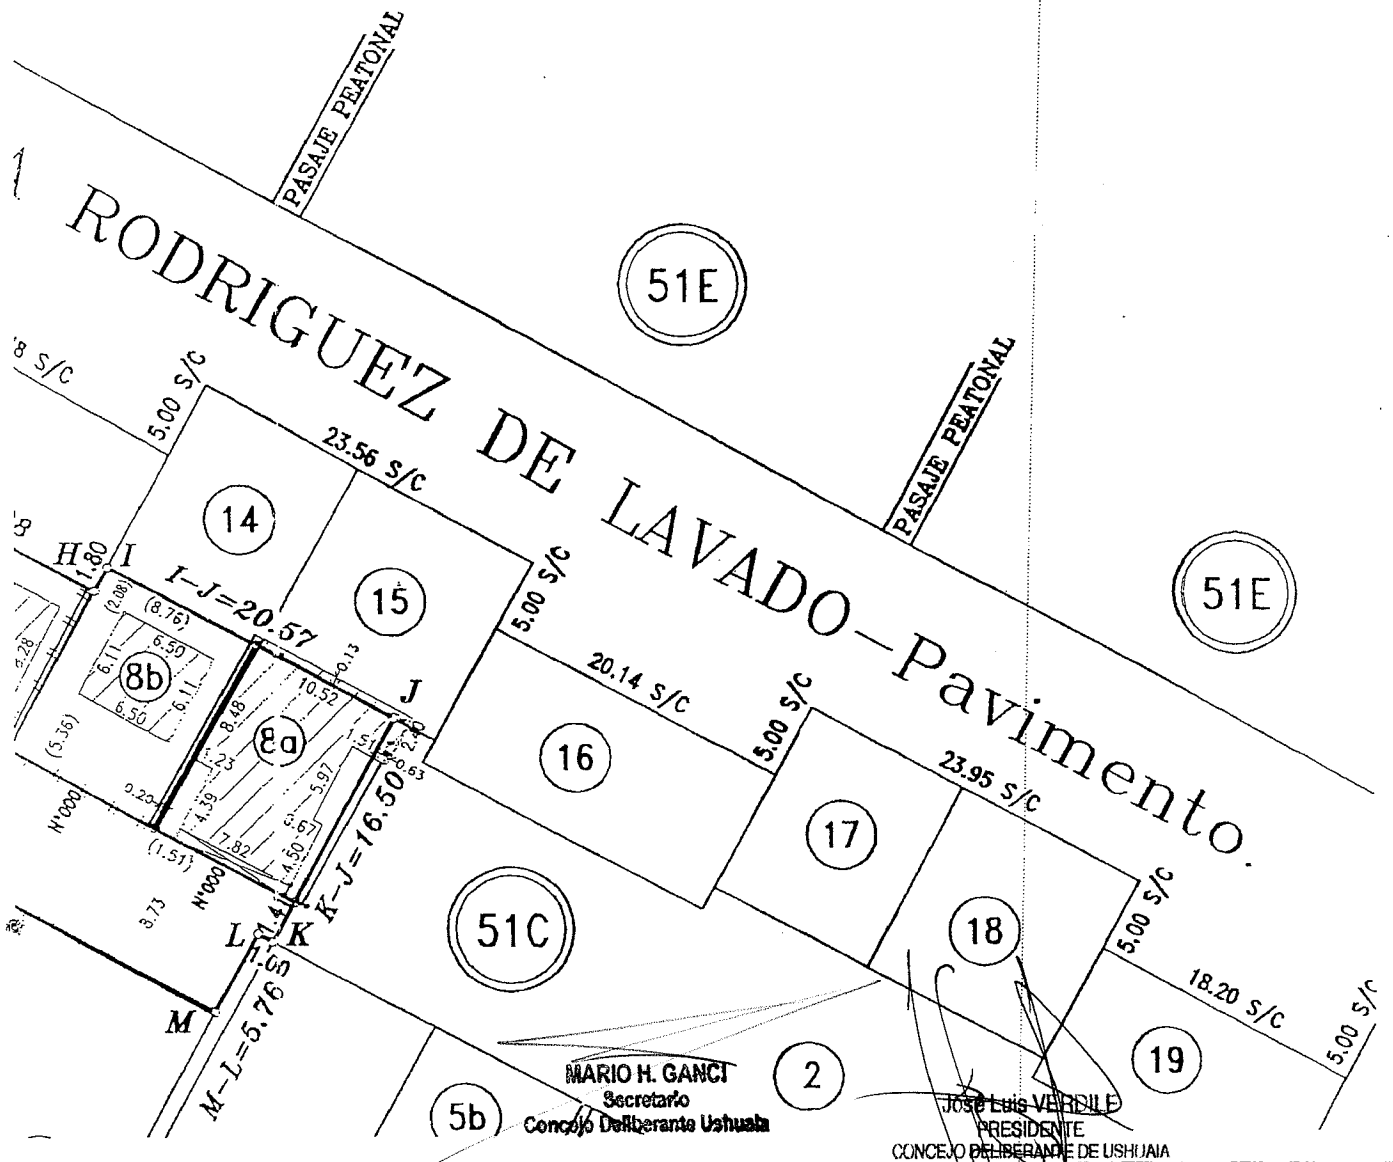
PASAJE PEATONAL

RODRIGUEZ DE LAVADO–Pavimento.

51E

PASAJE PEATONAL

51E

8 S/C

5.00 S/C

23.56 S/C

14

15

H 1.80 I

I–J=20.57

(2.08)

(8.76)

6.50

6.11

8b

6.11

6.50

4.28

(5.36)

0.13

10.52

8.48

J

8a

2.40

0.63

5.97

4.39

5.67

7.82

4.50

0.20

(1.51)

K–J=16.50

5.00 S/C

20.14 S/C

16

5.00 S/C

23.95 S/C

17

18

5.00 S/C

18.20 S/C

5.00 S/C

19

51C

3.73

L K

1.05

M

M–L=5.76

5b

2

MARIO H. GANCI
Secretario
Concejo Deliberante Ushuaia

José Luis VERDILE
PRESIDENTE
CONCEJO DELIBERANTE DE USHUAIA